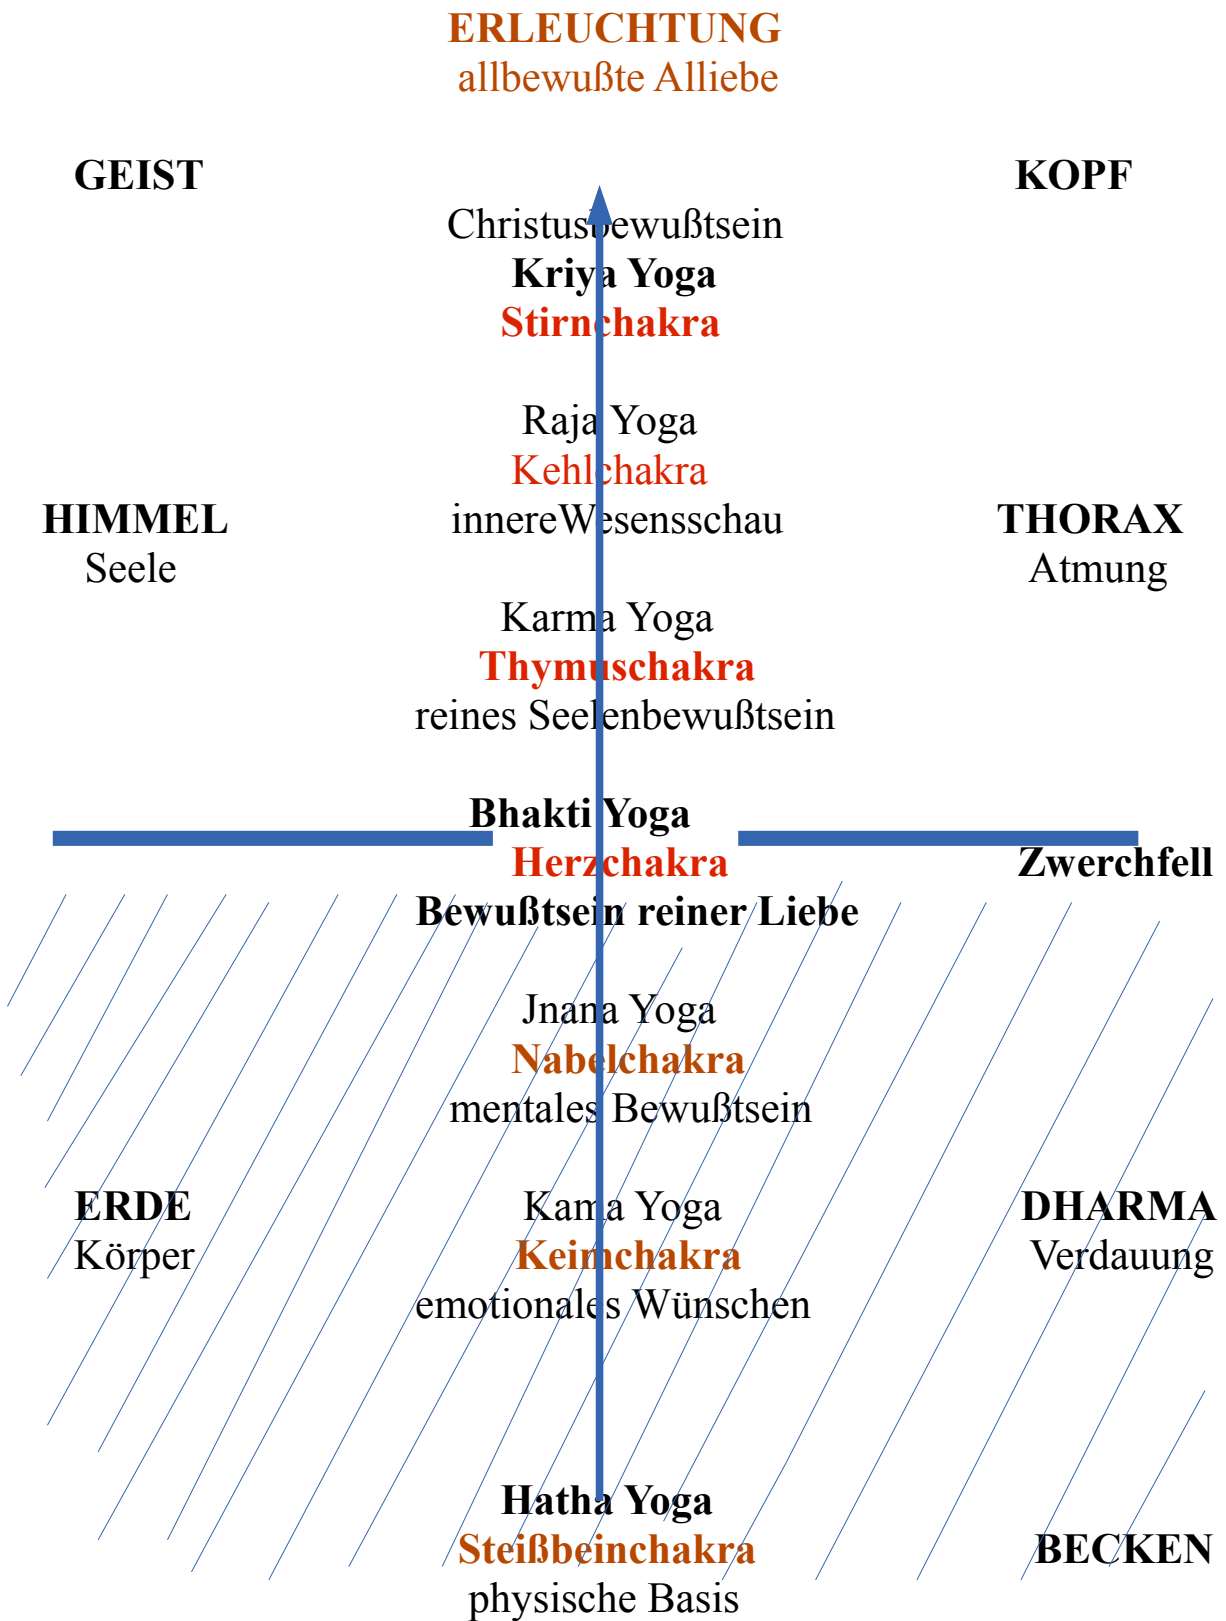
ERLEUCHTUNG
allbewußte Alliebe

GEIST

KOPF

Christusbewußtsein
Kriya Yoga
Stirnchakra

Raja Yoga
Kehlchakra
innereWesensschau

HIMMEL
Seele

THORAX
Atmung

Karma Yoga
Thymuschakra
reines Seelenbewußtsein

Bhakti Yoga
Herzchakra
Bewußtsein reiner Liebe

Zwerchfell

Jnana Yoga
Nabelchakra
mentales Bewußtsein

ERDE
Körper

Kama Yoga
Keimchakra
emotionales Wünschen

DHARMA
Verdauung

Hatha Yoga
Steißbeinchakra
physische Basis

BECKEN